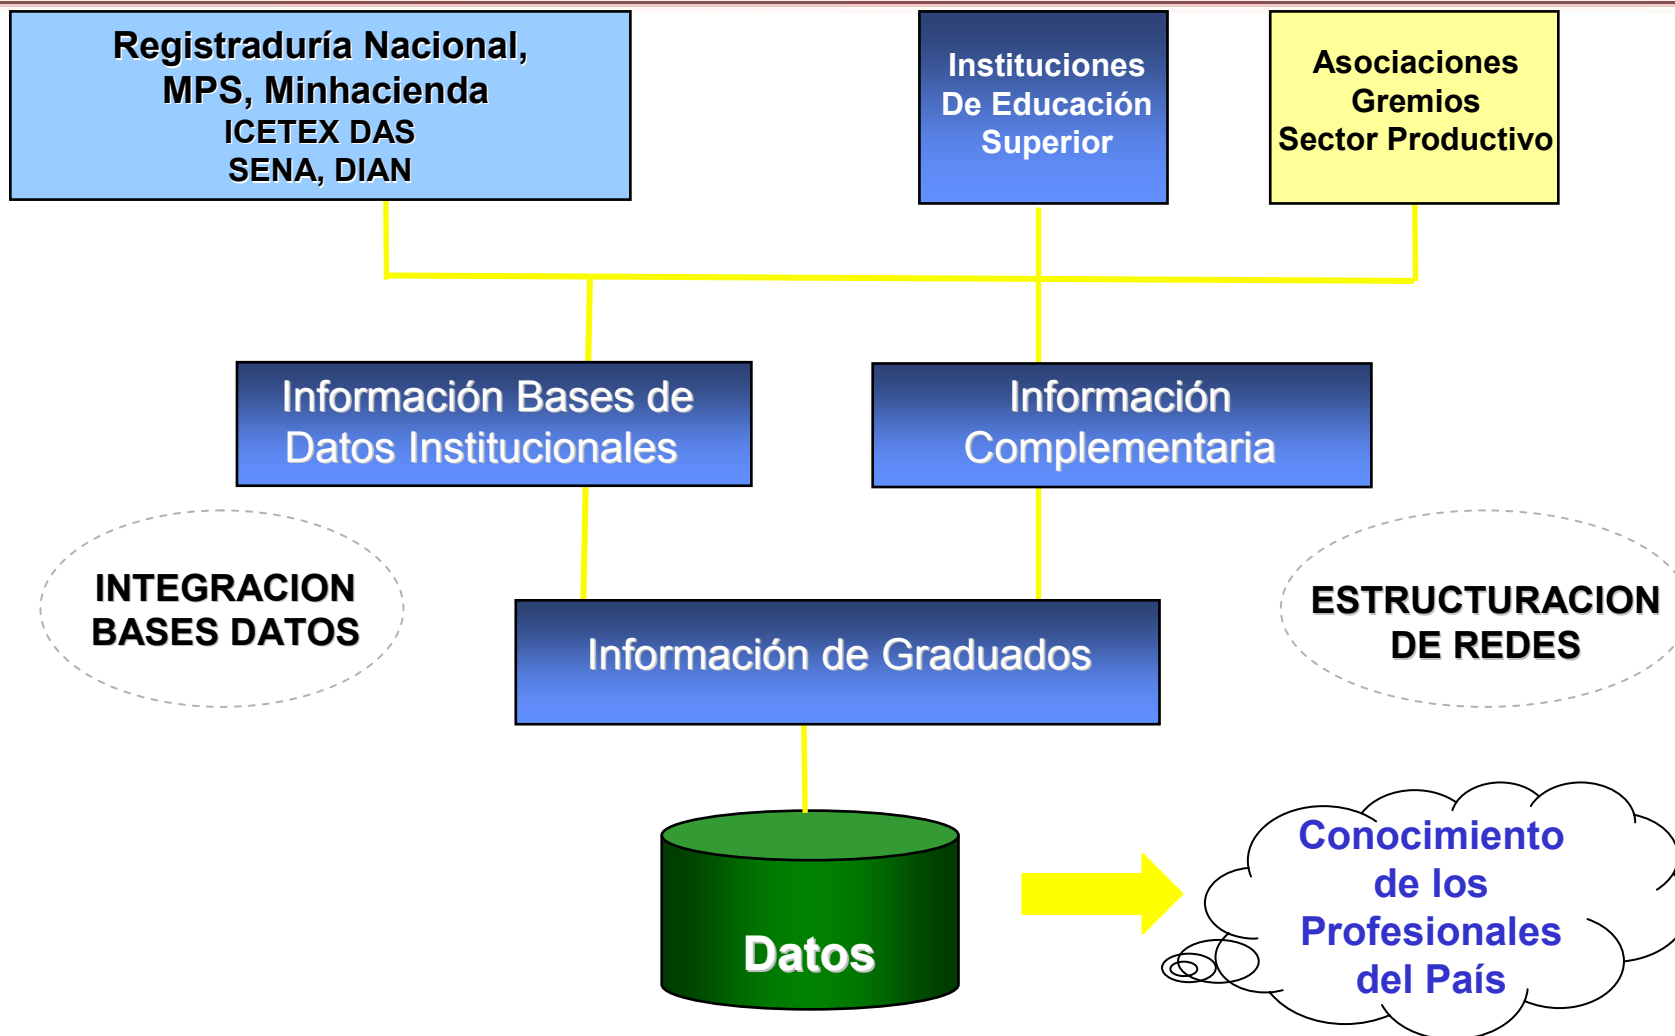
Registraduría Nacional, MPS, Minhacienda
ICETEX DAS
SENA, DIAN

Instituciones De Educación Superior

Asociaciones Gremios Sector Productivo

Información Bases de Datos Institucionales

Información Complementaria

INTEGRACION BASES DATOS

Información de Graduados

ESTRUCTURACION DE REDES

Datos

Conocimiento de los Profesionales del País